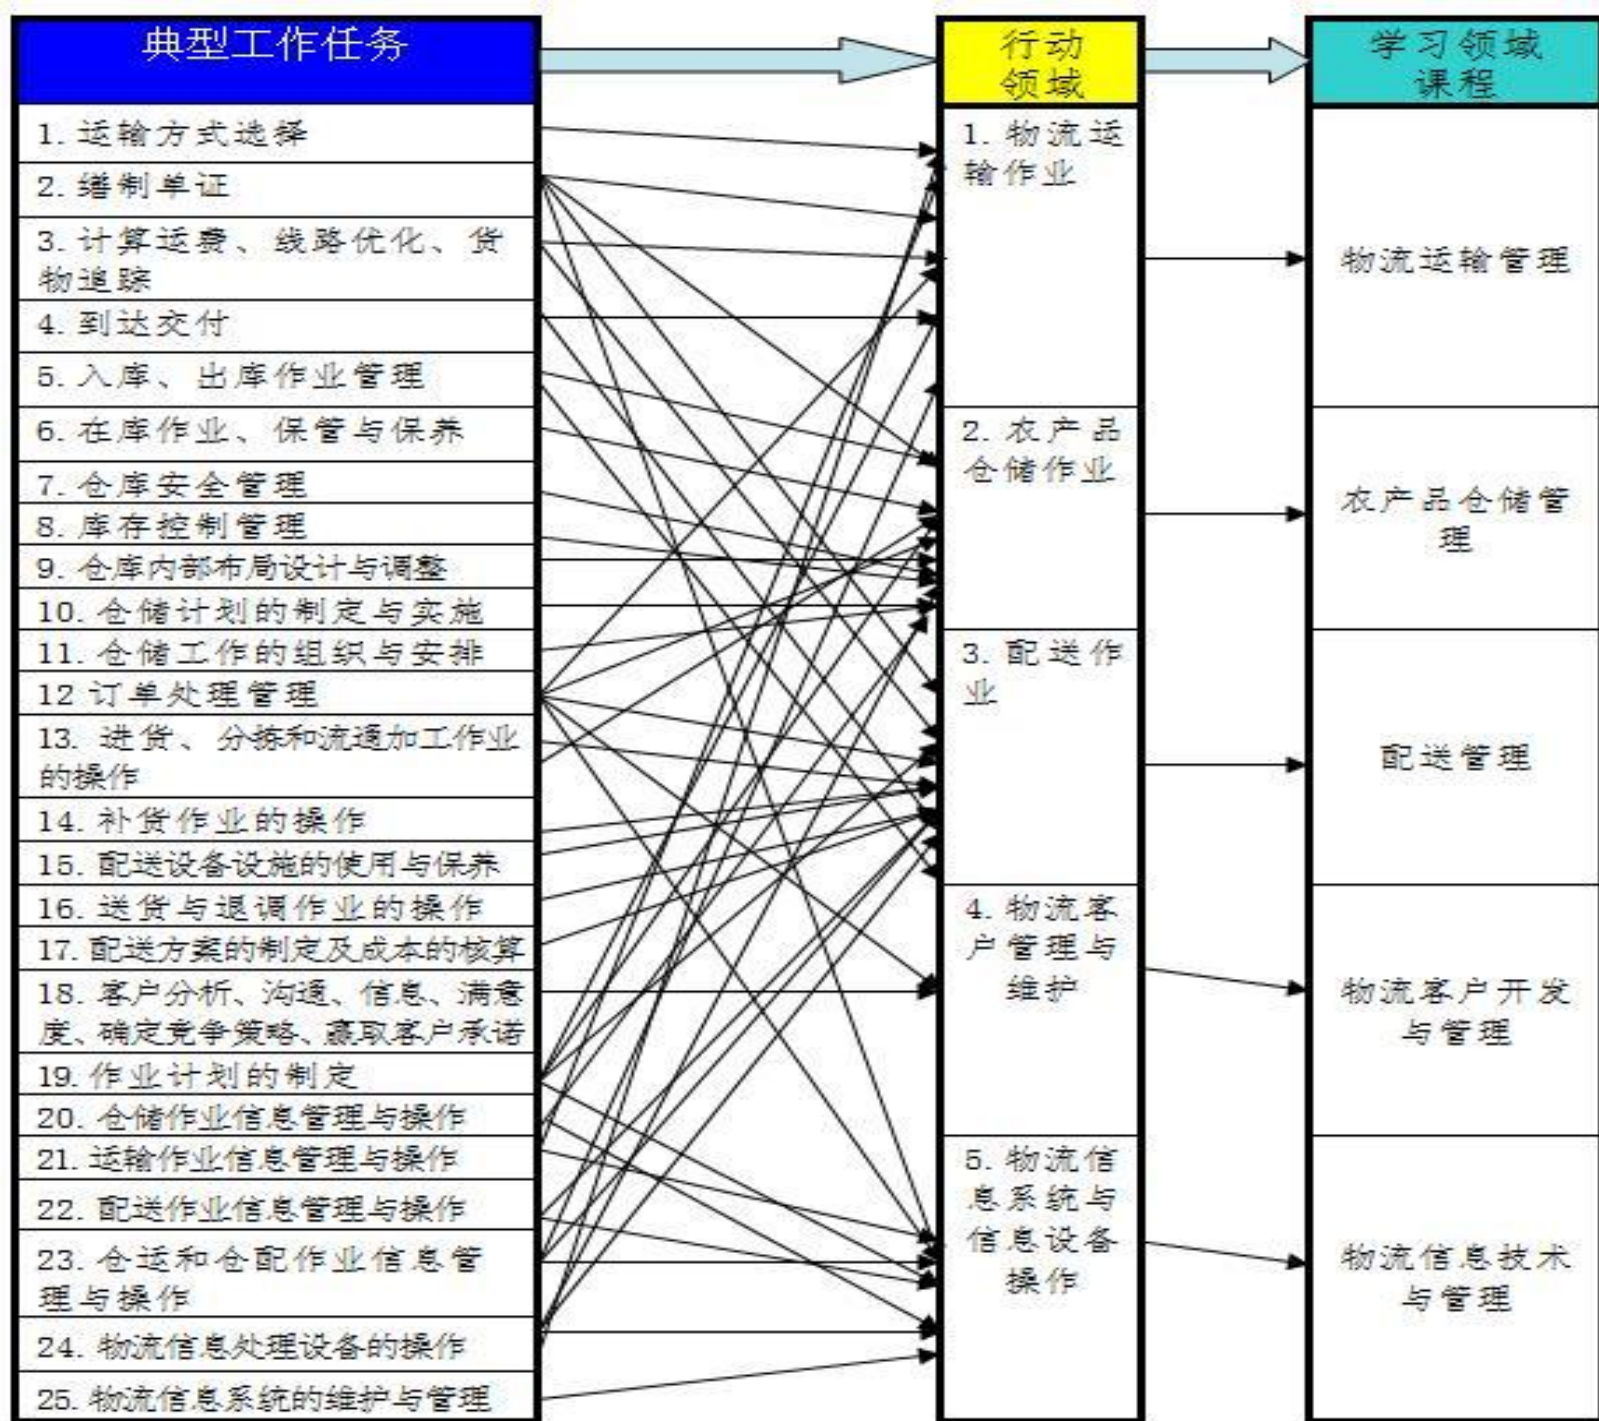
典型工作任务

1. 运输方式选择
2. 缮制单证
3. 计算运费、线路优化、货物追踪
4. 到达交付
5. 入库、出库作业管理
6. 在库作业、保管与保养
7. 仓库安全管理
8. 库存控制管理
9. 仓库内部布局设计与调整
10. 仓储计划的制定与实施
11. 仓储工作的组织与安排
12 订单处理管理
13. 进货、分拣和流通加工作业的操作
14. 补货作业的操作
15. 配送设备设施的使用与保养
16. 送货与退调作业的操作
17. 配送方案的制定及成本的核算
18. 客户分析、沟通、信息、满意度、确定竞争策略、赢取客户承诺
19. 作业计划的制定
20. 仓储作业信息管理与操作
21. 运输作业信息管理与操作
22. 配送作业信息管理与操作
23. 仓运和仓配作业信息管理与操作
24. 物流信息处理设备的操作
25. 物流信息系统的维护与管理

行动领域

1. 物流运输作业
2. 农产品仓储作业
3. 配送作业
4. 物流客户管理与维护
5. 物流信息系统与信息设备操作

学习领域课程

物流运输管理
农产品仓储管理
配送管理
物流客户开发与管理
物流信息技术与管理